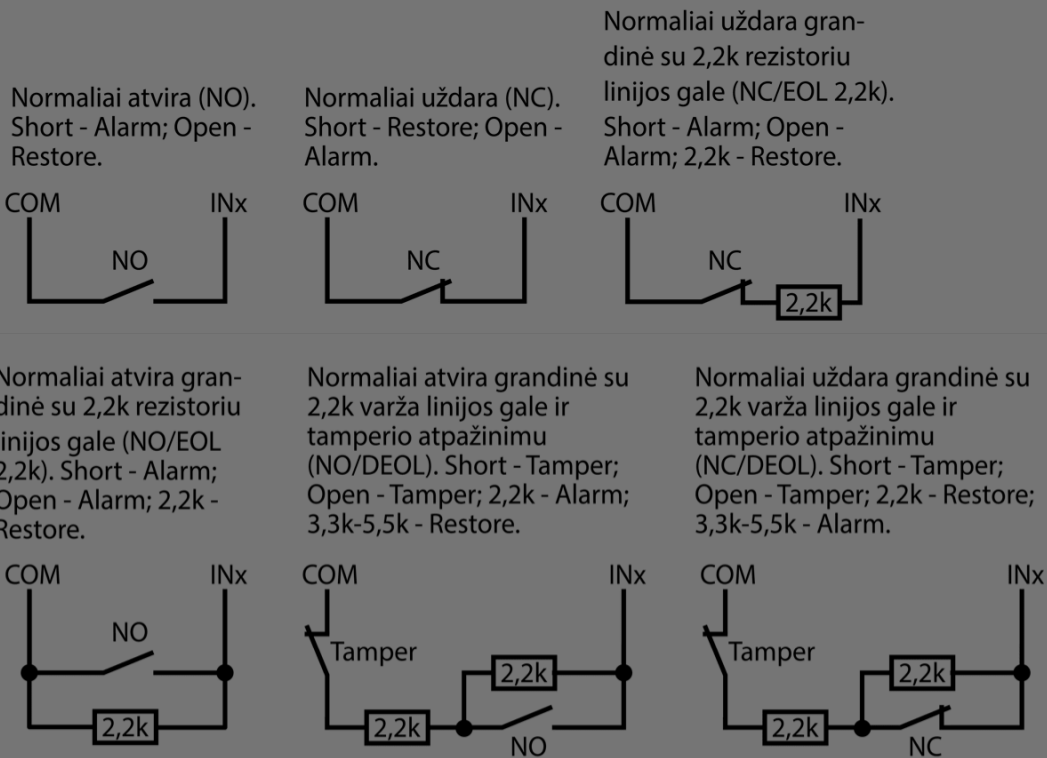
Normaliai atvira (NO). Short - Alarm; Open - Restore.

COM INx
NO

Normaliai uždara (NC). Short - Restore; Open - Alarm.

COM INx
NC

Normaliai uždara grandinė su 2,2k rezistoriu linijos gale (NC/EOL 2,2k). Short - Alarm; Open - Alarm; 2,2k - Restore.

COM INx
NC
2,2k

Normaliai atvira grandinė su 2,2k rezistoriu linijos gale (NO/EOL 2,2k). Short - Alarm; Open - Alarm; 2,2k - Restore.

COM INx
NO
2,2k

Normaliai atvira grandinė su 2,2k varža linijos gale ir tamperio atpažinimu (NO/DEOL). Short - Tamper; Open - Tamper; 2,2k - Alarm; 3,3k-5,5k - Restore.

COM INx
Tamper
2,2k
2,2k
NO

Normaliai uždara grandinė su 2,2k varža linijos gale ir tamperio atpažinimu (NC/DEOL). Short - Tamper; Open - Tamper; 2,2k - Restore; 3,3k-5,5k - Alarm.

COM INx
Tamper
2,2k
2,2k
NC